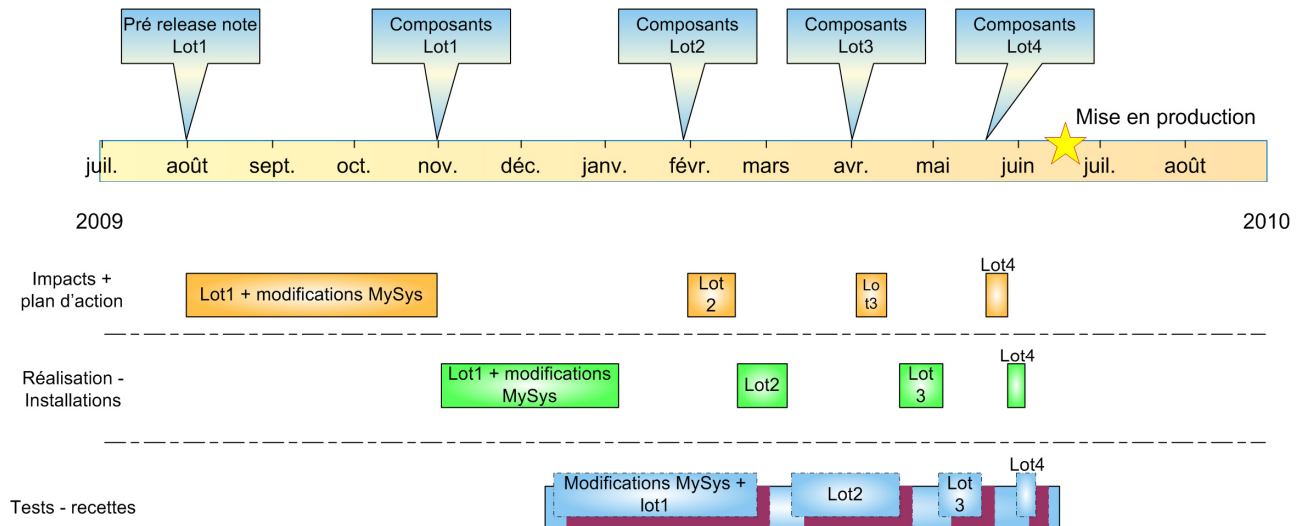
Pré release note Lot1

Composants Lot1

Composants Lot2

Composants Lot3

Composants Lot4

Mise en production

juil. août sept. oct. nov. déc. janv. févr. mars avr. mai juin juil. août

2009

2010

Impacts + plan d'action

Lot1 + modifications MySys

Lot 2

Lo t3

Lot4

Réalisation - Installations

Lot1 + modifications MySys

Lot2

Lot 3

Lot4

Tests - recettes

Modifications MySys + lot1

Lot2

Lot 3

Lot4